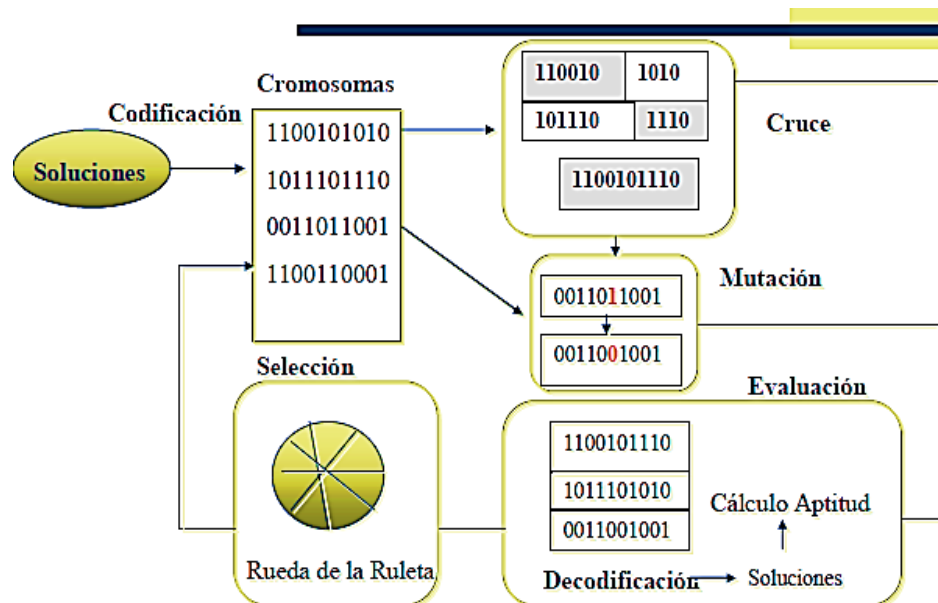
Cromosomas

Codificación

Soluciones

1100101010

1011101110

0011011001

1100110001

110010

1010

101110

1110

1100101110

Cruce

Mutación

0011011001

0011001001

Selección

Evaluación

Rueda de la Ruleta

1100101110

1011101010

0011001001

Cálculo Aptitud

Decodificación

Soluciones